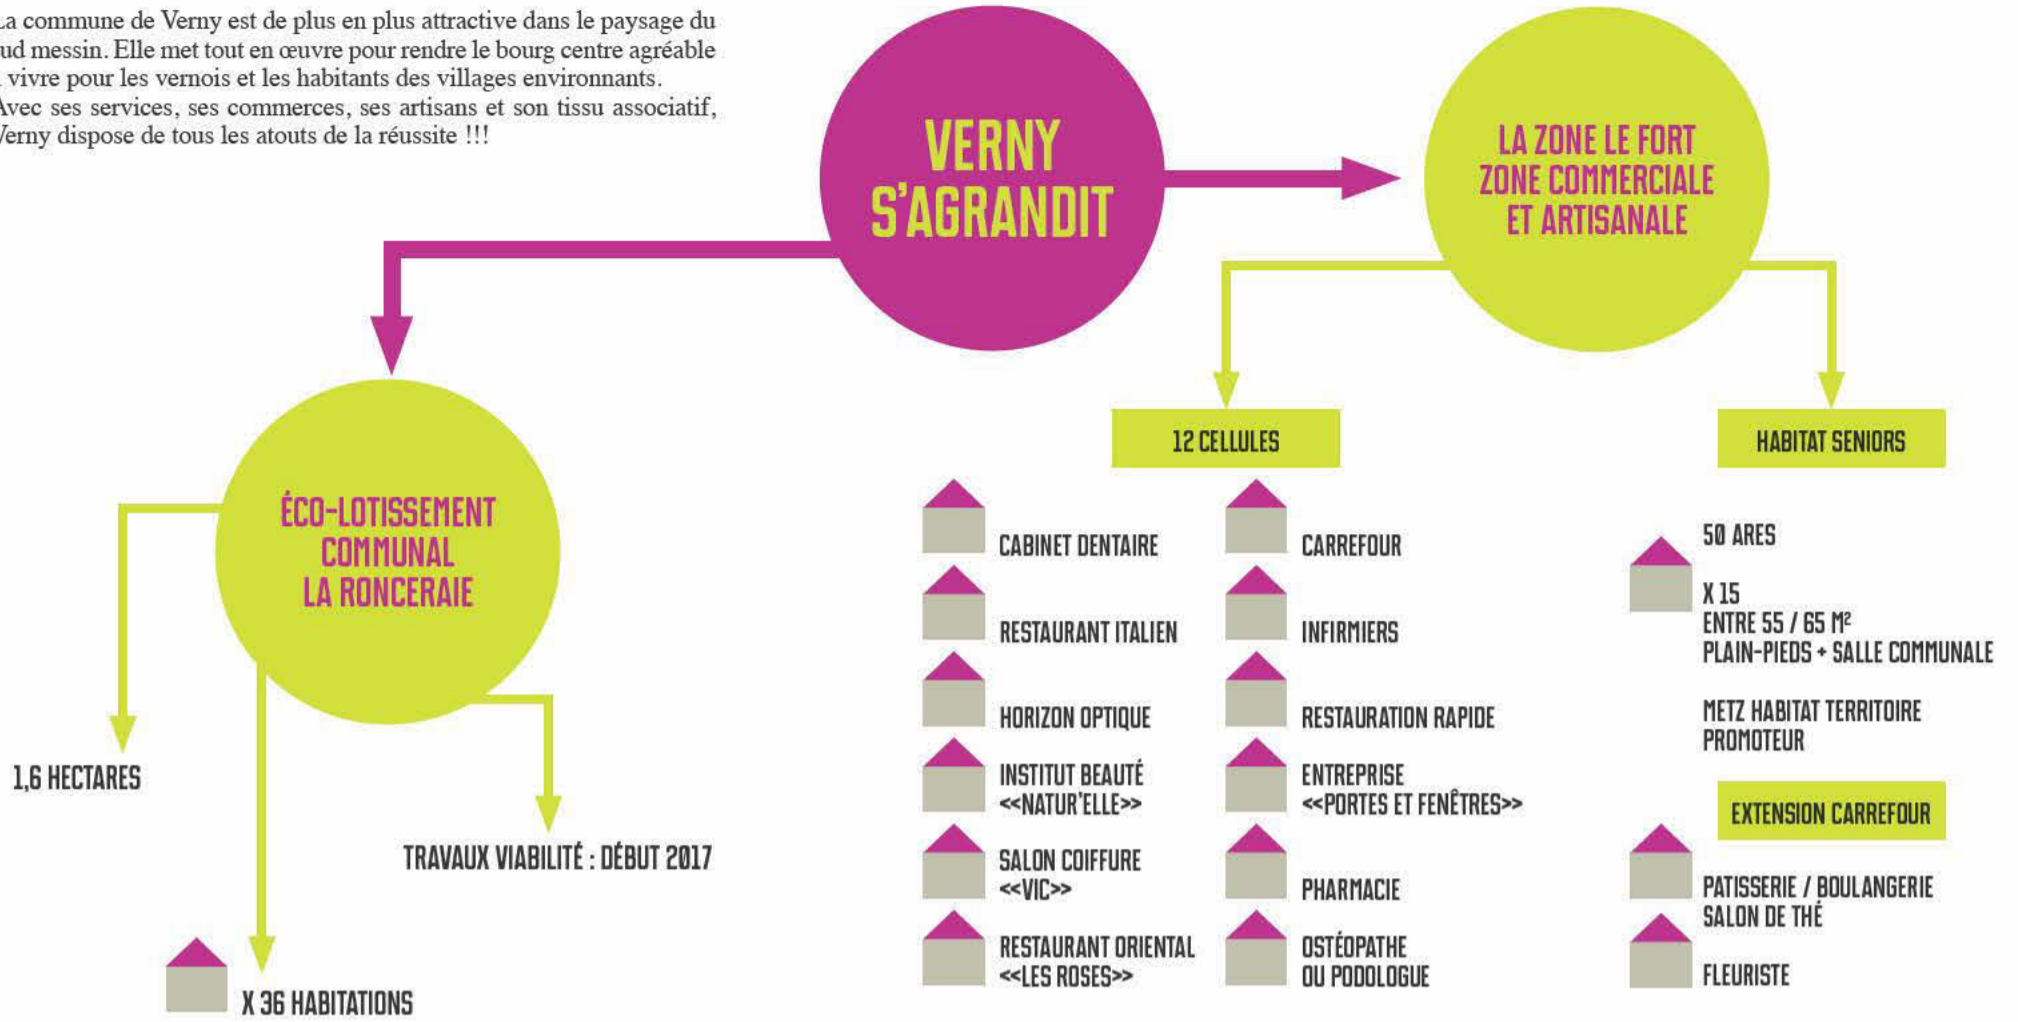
La commune de Verny est de plus en plus attractive dans le paysage du ud messin. Elle met tout en œuvre pour rendre le bourg centre agréable vivre pour les vernois et les habitants des villages environnants. Avec ses services, ses commerces, ses artisans et son tissu associatif, Verny dispose de tous les atouts de la réussite !!!

VERNY S'AGRANDIT

LA ZONE LE FORT ZONE COMMERCIALE ET ARTISANALE

ÉCO-LOTISSEMENT COMMUNAL LA RONCERAIE

1,6 HECTARES

TRAVAUX VIABILITÉ : DÉBUT 2017

X 36 HABITATIONS

12 CELLULES

CABINET DENTAIRE

RESTAURANT ITALIEN

HORIZON OPTIQUE

INSTITUT BEAUTÉ <<NATUR'ELLE>>

SALON COIFFURE <<VIC>>

RESTAURANT ORIENTAL <<LES ROSES>>

CARREFOUR

INFIRMIERS

RESTAURATION RAPIDE

ENTREPRISE <<PORTES ET FENÊTRES>>

PHARMACIE

OSTÉOPATHE OU PODOLOGUE

HABITAT SENIORS

50 ARES

X 15
ENTRE 55 / 65 M²
PLAIN-PIEDS + SALLE COMMUNALE

METZ HABITAT TERRITOIRE
PROMOTEUR

EXTENSION CARREFOUR

PATISSERIE / BOULANGERIE
SALON DE THÉ

FLEURISTE